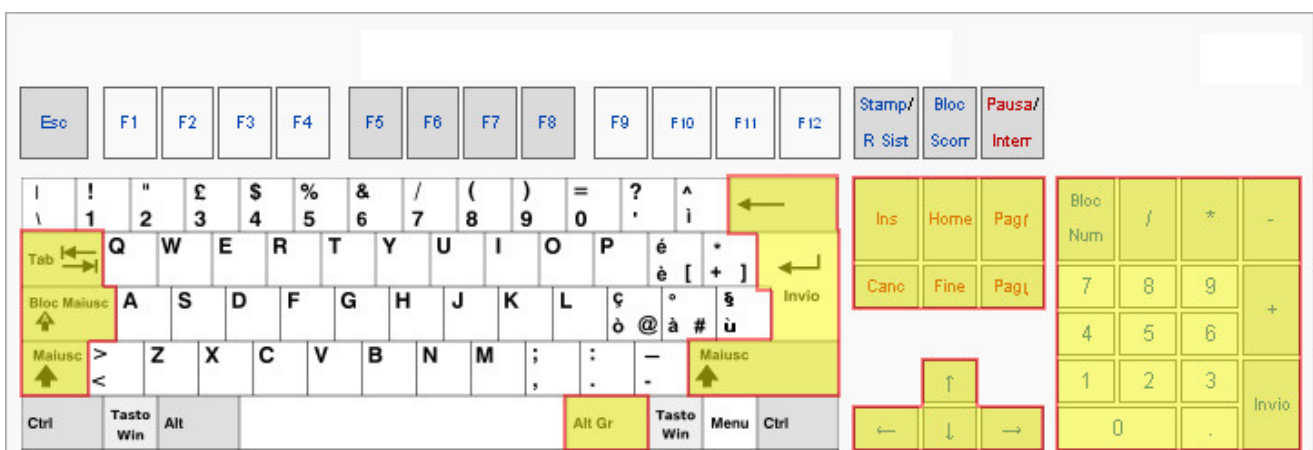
Esc F1 F2 F3 F4 F5 F6 F7 F8 F9 F10 F11 F12 Stamp/ R Sist Bloc Scorr Pausa/ Interr

| ! " £ $ % & / ( ) = ? ^
\ 1 2 3 4 5 6 7 8 9 0 ' ì ←

Tab Q W E R T Y U I O P é è [ * + ] Invio

Bloc Maiusc A S D F G H J K L ç ò @ ° à # § ù

Maiusc > < Z X C V B N M ; , : . _ - Maiusc

Ctrl Tasto Win Alt Alt Gr Tasto Win Menu Ctrl

Ins Home Pag↑
Canc Fine Pag↓

↑
← ↓ →

Bloc Num / * -
7 8 9 +
4 5 6
1 2 3 Invio
0 .